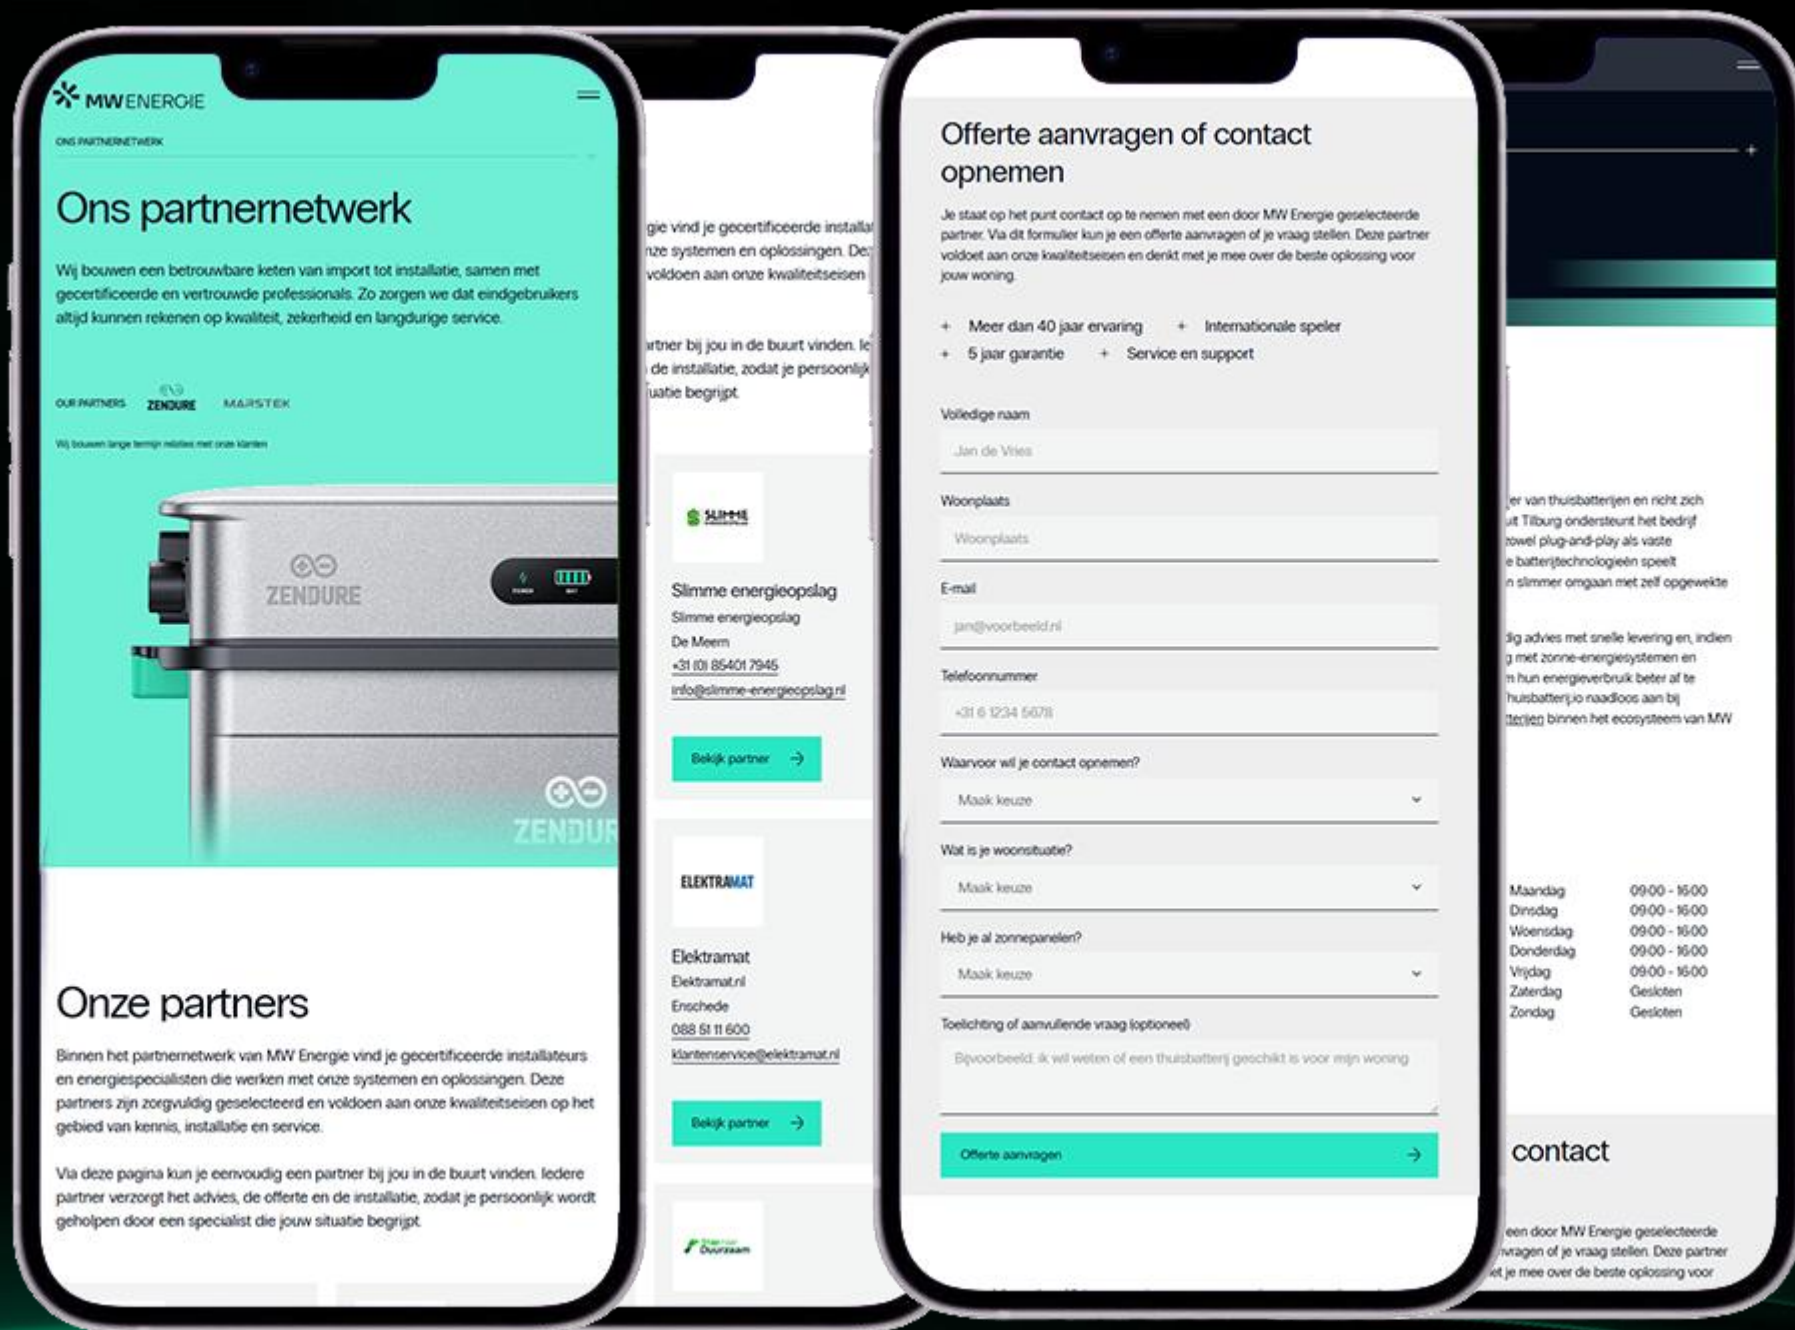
MWENERGIE

ONS PARTNERNETWERK

Ons partnernetwerk

Wij bouwen een betrouwbare keten van import tot installatie, samen met gecertificeerde en vertrouwde professionals. Zo zorgen we dat eindgebruikers altijd kunnen rekenen op kwaliteit, zekerheid en langdurige service.

OUR PARTNERS ZENDURE MARSTEK

Wij bouwen lange termijn relaties met onze klanten

ZENDURE

ZENDURE

Onze partners

Binnen het partnernetwerk van MW Energie vind je gecertificeerde installateurs en energiespecialisten die werken met onze systemen en oplossingen. Deze partners zijn zorgvuldig geselecteerd en voldoen aan onze kwaliteitseisen op het gebied van kennis, installatie en service.

Via deze pagina kun je eenvoudig een partner bij jou in de buurt vinden. Iedere partner verzorgt het advies, de offerte en de installatie, zodat je persoonlijk wordt geholpen door een specialist die jouw situatie begrijpt.

gie vind je gecertificeerde installa nze systemen en oplossingen. De voldoen aan onze kwaliteitseisen

rtner bij jou in de buurt vinden. Ie de installatie, zodat je persoonlijk uatie begrijpt.

SLIMME

Slimme energieopslag
Slimme energieopslag
De Meern
+31 (0) 85401 7945
info@slimme-energieopslag.nl

Bekijk partner

ELEKTRAMAT

Elektramat
Elektramat.nl
Enschede
088 51 11 600
klantenservice@elektramat.nl

Bekijk partner

Duurzaam

Offerte aanvragen of contact opnemen

Je staat op het punt contact op te nemen met een door MW Energie geselecteerde partner. Via dit formulier kun je een offerte aanvragen of je vraag stellen. Deze partner voldoet aan onze kwaliteitseisen en denkt met je mee over de beste oplossing voor jouw woning.

+ Meer dan 40 jaar ervaring + Internationale speler
+ 5 jaar garantie + Service en support

Volledige naam
Jan de Vries

Woonplaats
Woonplaats

E-mail
jan@voorbeeld.nl

Telefoonnummer
+31 6 1234 5678

Waarvoor wil je contact opnemen?
Maak keuze

Wat is je woonsituatie?
Maak keuze

Heb je al zonnepanelen?
Maak keuze

Toelichting of aanvullende vraag (optioneel)
Bijvoorbeeld: ik wil weten of een thuisbatterij geschikt is voor mijn woning

Offerte aanvragen

er van thuisbatterijen en richt zich uit Tilburg ondersteunt het bedrijf zowel plug-and-play als vaste e batterijtechnologieën speelt n slimmer omgaan met zelf opgewekte

dig advies met snelle levering en, indien g met zonne-energiesystemen en n hun energieverbruik beter af te huisbatterij.io naadloos aan bij tterijen binnen het ecosysteem van MW

| Maandag | 09:00 - 16:00 |
|---|---|
| Dinsdag | 09:00 - 16:00 |
| Woensdag | 09:00 - 16:00 |
| Donderdag | 09:00 - 16:00 |
| Vrijdag | 09:00 - 16:00 |
| Zaterdag | Gesloten |
| Zondag | Gesloten |

contact

een door MW Energie geselecteerde vragen of je vraag stellen. Deze partner et je mee over de beste oplossing voor